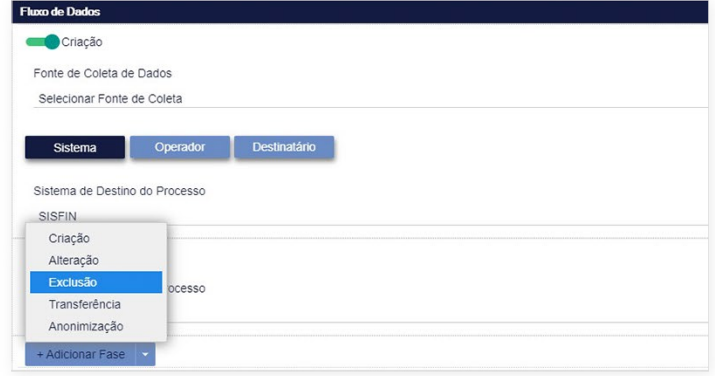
Fluxo de Dados

Criação

Fonte de Coleta de Dados

Selecionar Fonte de Coleta

Sistema Operador Destinatário

Sistema de Destino do Processo

SISFIN

Criação
Alteração
Exclusão
Transferência
Anonimização

rocesso

+ Adicionar Fase